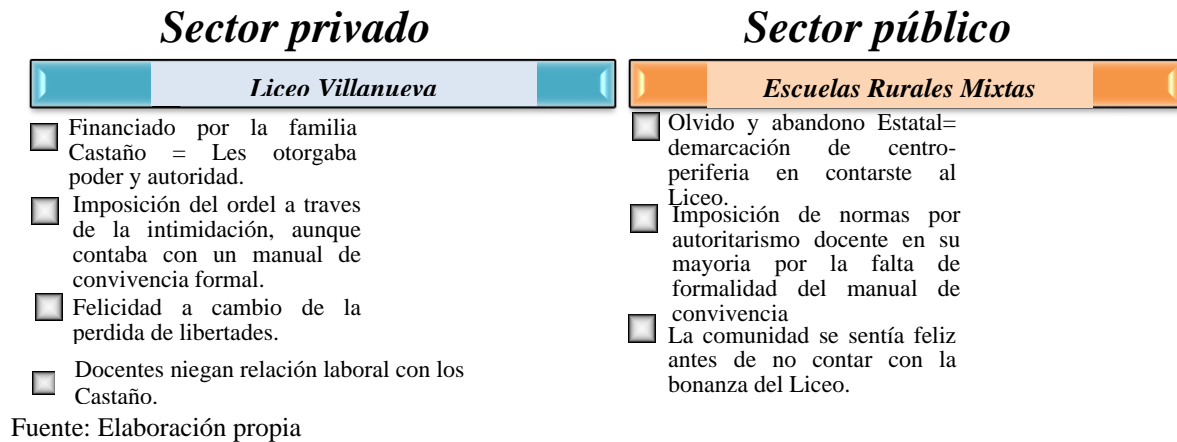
Sector privado

Liceo Villanueva

Financiado por la familia Castaño = Les otorgaba poder y autoridad.

Imposición del ordel a traves de la intimidación, aunque contaba con un manual de convivencia formal.

Felicidad a cambio de la perdida de libertades.

Docentes niegan relación laboral con los Castaño.

Sector público

Escuelas Rurales Mixtas

Olvido y abandono Estatal= demarcación de centro-periferia en contarste al Liceo.

Imposición de normas por autoritarismo docente en su mayoria por la falta de formalidad del manual de convivencia

La comunidad se sentía feliz antes de no contar con la bonanza del Liceo.

Fuente: Elaboración propia